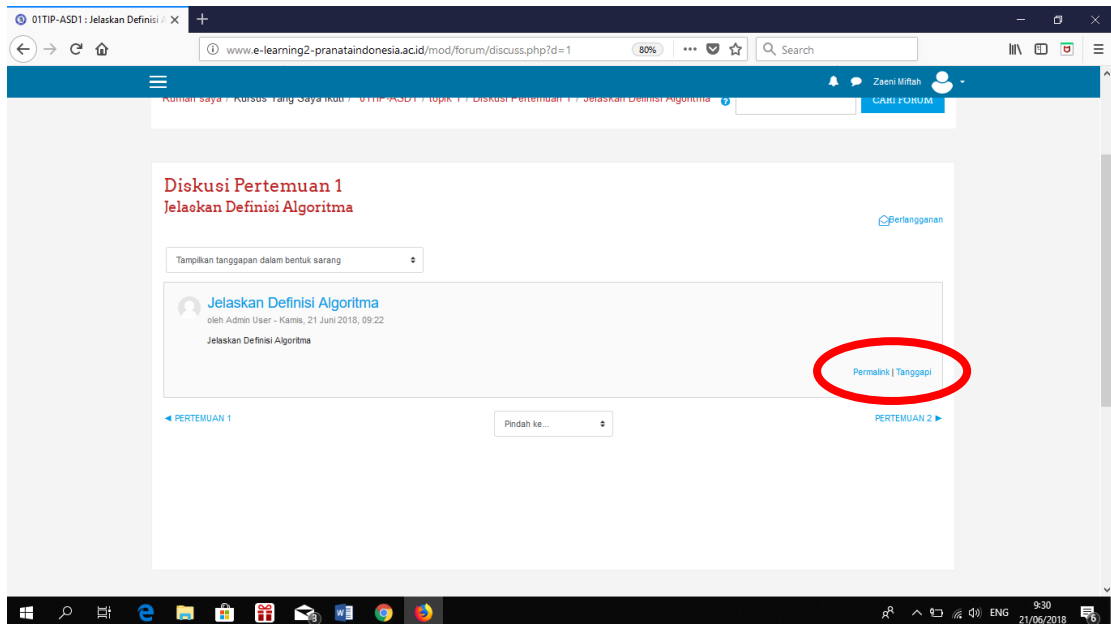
01TIP-ASD1 : Jelaskan Definisi A ×

www.e-learning2-pranataindonesia.ac.id/mod/forum/discuss.php?d=1

80%

Search

Zaeni Miftah

Rumah saya / Kursus Yang Saya Ikuti / 01TIP-ASD1 / topik 1 / Diskusi Pertemuan 1 / Jelaskan Definisi Algoritma

CARI FORUM

Diskusi Pertemuan 1

Jelaskan Definisi Algoritma

Berlangganan

Tampilkan tanggapan dalam bentuk sarang

Jelaskan Definisi Algoritma

oleh Admin User - Kamis, 21 Juni 2018, 09:22

Jelaskan Definisi Algoritma

Permalink | Tanggapi

◄ PERTEMUAN 1

Pindah ke...

PERTEMUAN 2 ►

ENG

9:30
21/06/2018

6